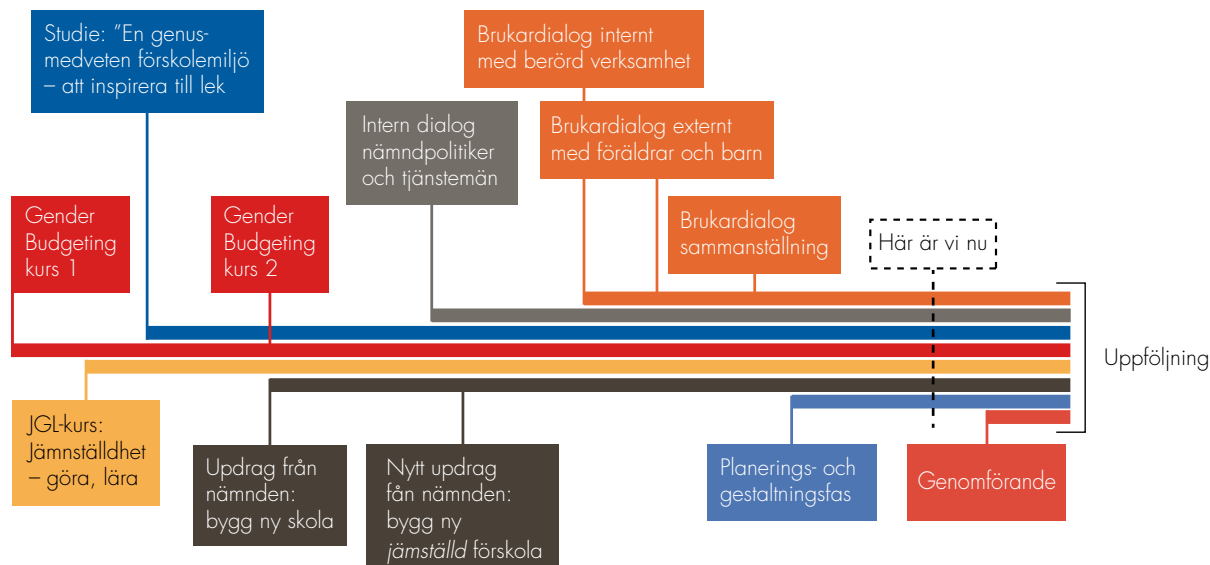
Studie: "En genusmedveten förskolemiljö – att inspirera till lek

Brukardialog internt med berörd verksamhet

Intern dialog nämndpolitiker och tjänstemän

Brukardialog externt med föräldrar och barn

Gender Budgeting kurs 1

Gender Budgeting kurs 2

Brukardialog sammanställning

Här är vi nu

Uppföljning

JGL-kurs: Jämnställdhet – göra, lära

Updrag från nämnden: bygg ny skola

Nytt updrag fån nämnden: bygg ny *jämställd* förskola

Planerings- och gestaltningsfas

Genomförande